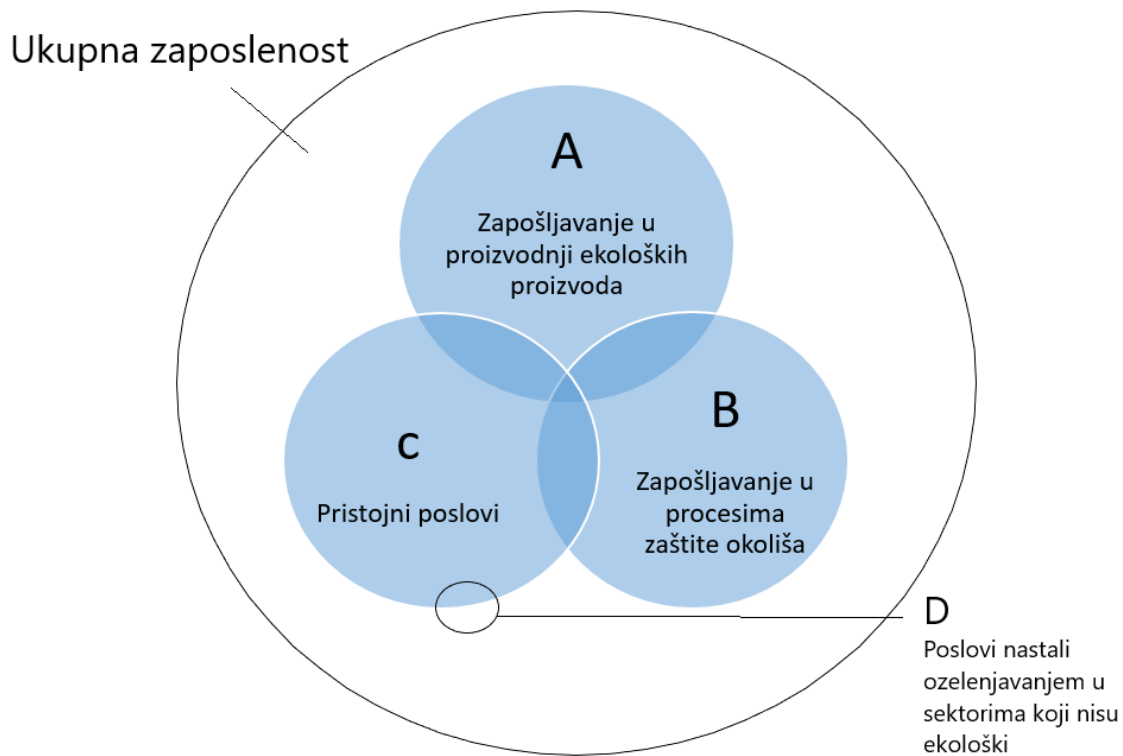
Ukupna zaposlenost

A

Zapošljavanje u proizvodnji ekoloških proizvoda

c

Pristojni poslovi

B

Zapošljavanje u procesima zaštite okoliša

D

Poslovi nastali ozelenjavanjem u sektorima koji nisu ekološki